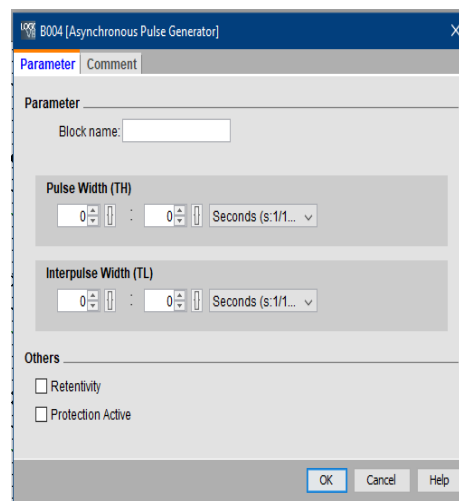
B004 [Asynchronous Pulse Generator]

Parameter Comment

Parameter

Block name:

Pulse Width (TH)

0 : 0 Seconds (s:1/1...

Interpulse Width (TL)

0 : 0 Seconds (s:1/1...

Others

Retentivity

Protection Active

OK Cancel Help